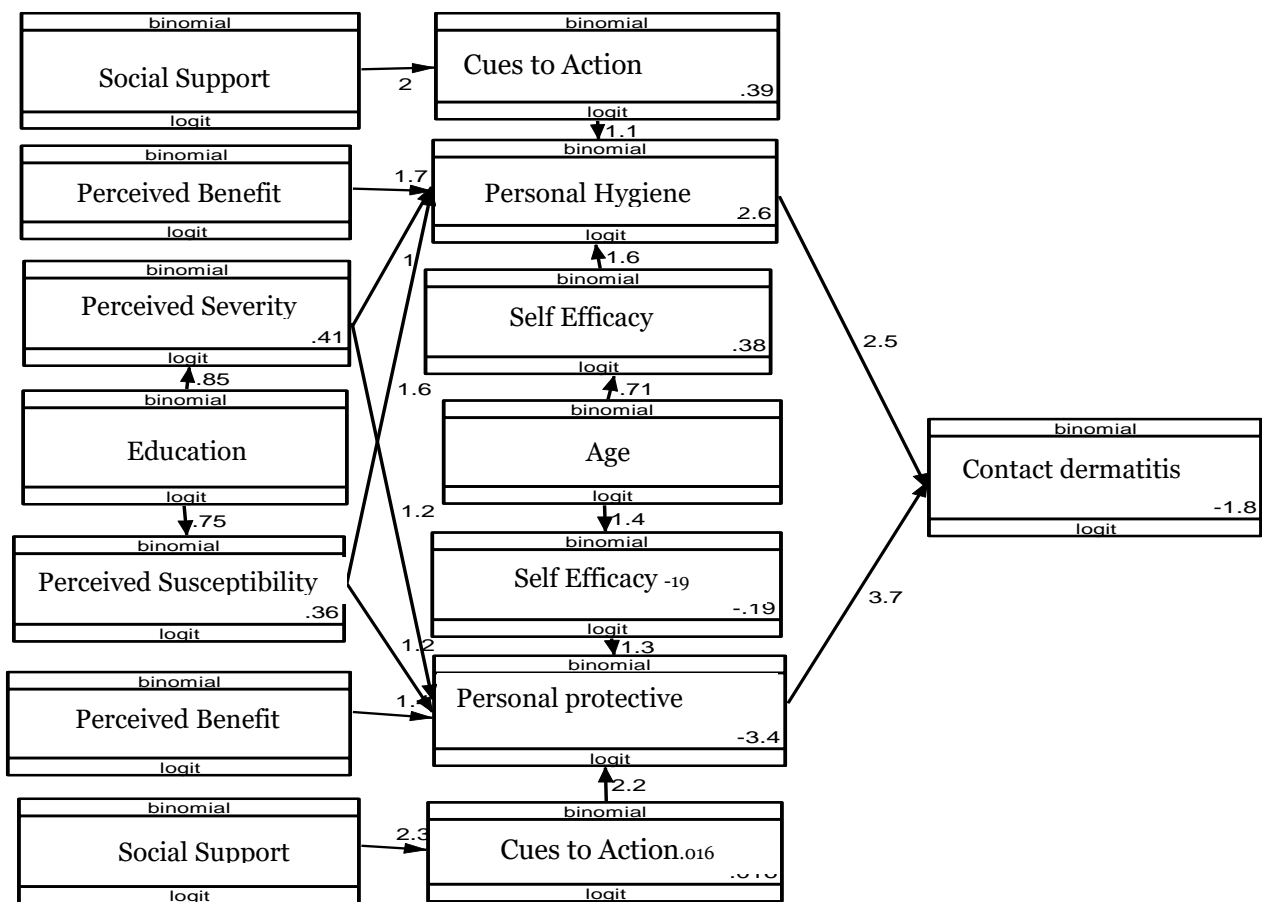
binomial
Social Support
logit

2

binomial
Cues to Action
.39
logit

1.1

binomial
Perceived Benefit
logit

1.7

binomial
Personal Hygiene
2.6
logit

binomial
Perceived Severity
.41
logit

1

1.6

binomial
Self Efficacy
.38
logit

2.5

.85

binomial
Education
logit

1.6

.71

binomial
Age
logit

binomial
Contact dermatitis
-1.8
logit

1.2

.75

1.4

binomial
Perceived Susceptibility
.36
logit

binomial
Self Efficacy -19
-.19
logit

3.7

1.2

1.3

binomial
Perceived Benefit
logit

1.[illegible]

binomial
Personal protective
-3.4
logit

2.2

binomial
Social Support
logit

2.3

binomial
Cues to Action.016
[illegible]
logit